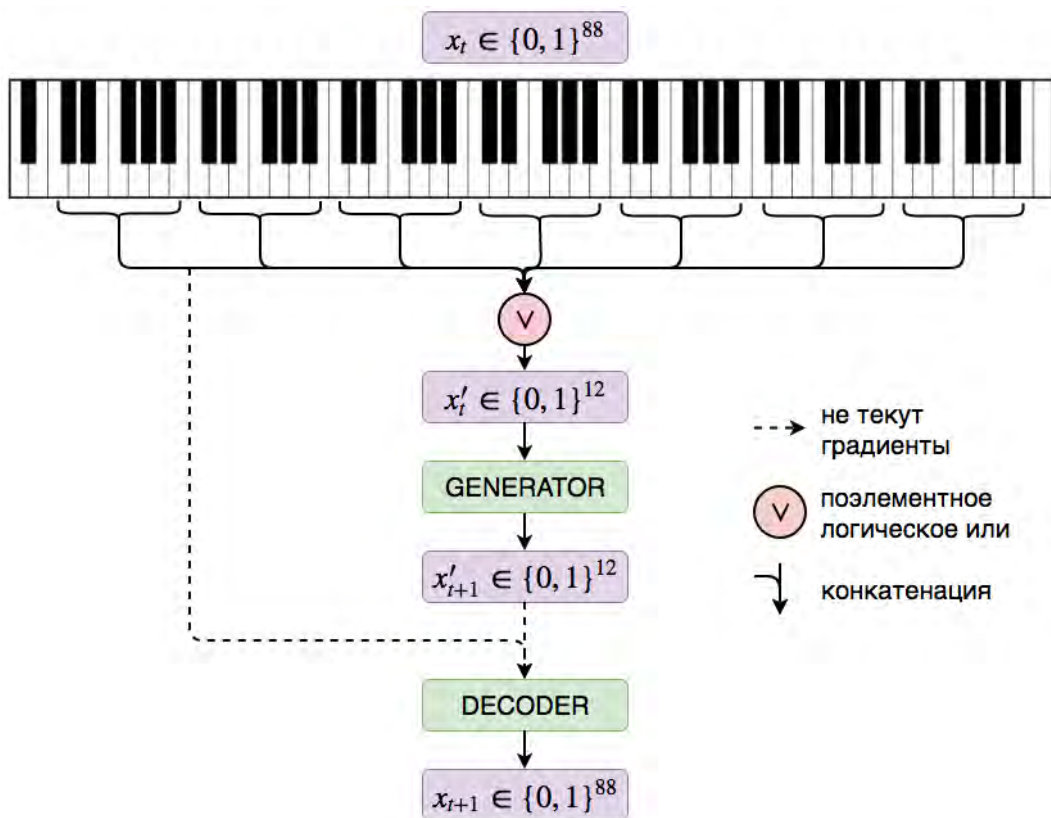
$x_t \in \{0,1\}^{88}$

$\vee$

$x'_t \in \{0,1\}^{12}$

GENERATOR

$x'_{t+1} \in \{0,1\}^{12}$

DECODER

$x_{t+1} \in \{0,1\}^{88}$

не текут градиенты

$\vee$ поэлементное логическое или

конкатенация